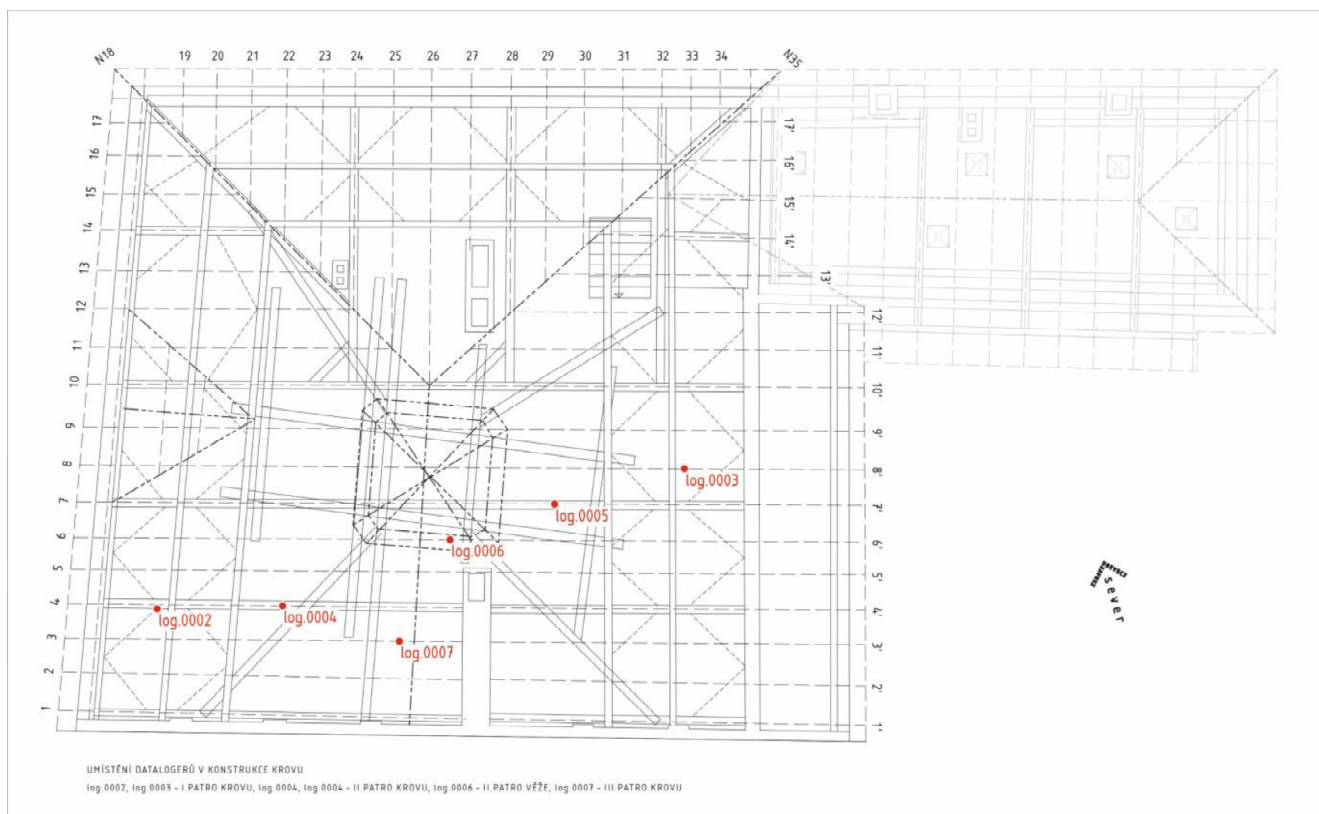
N18 19 20 21 22 23 24 25 26 27 28 29 30 31 32 33 34 N35

17 16 15 14 13 12 11 10 9 8 7 6 5 4 3 2 1

17' 16' 15' 14' 13' 12' 11' 10' 9' 8' 7' 6' 5' 4' 3' 2' 1'

log.0003
log.0005
log.0006
log.0002
log.0004
log.0007

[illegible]
sever

UMÍSTĚNÍ DATALOGERŮ V KONSTRUKCE KROVU
log.0002, log.0003 - I.PATRO KROVU, log.0004, log.0004 - II.PATRO KROVU, log.0006 - II.PATRO VĚŽE, log.0007 - III.PATRO KROVU